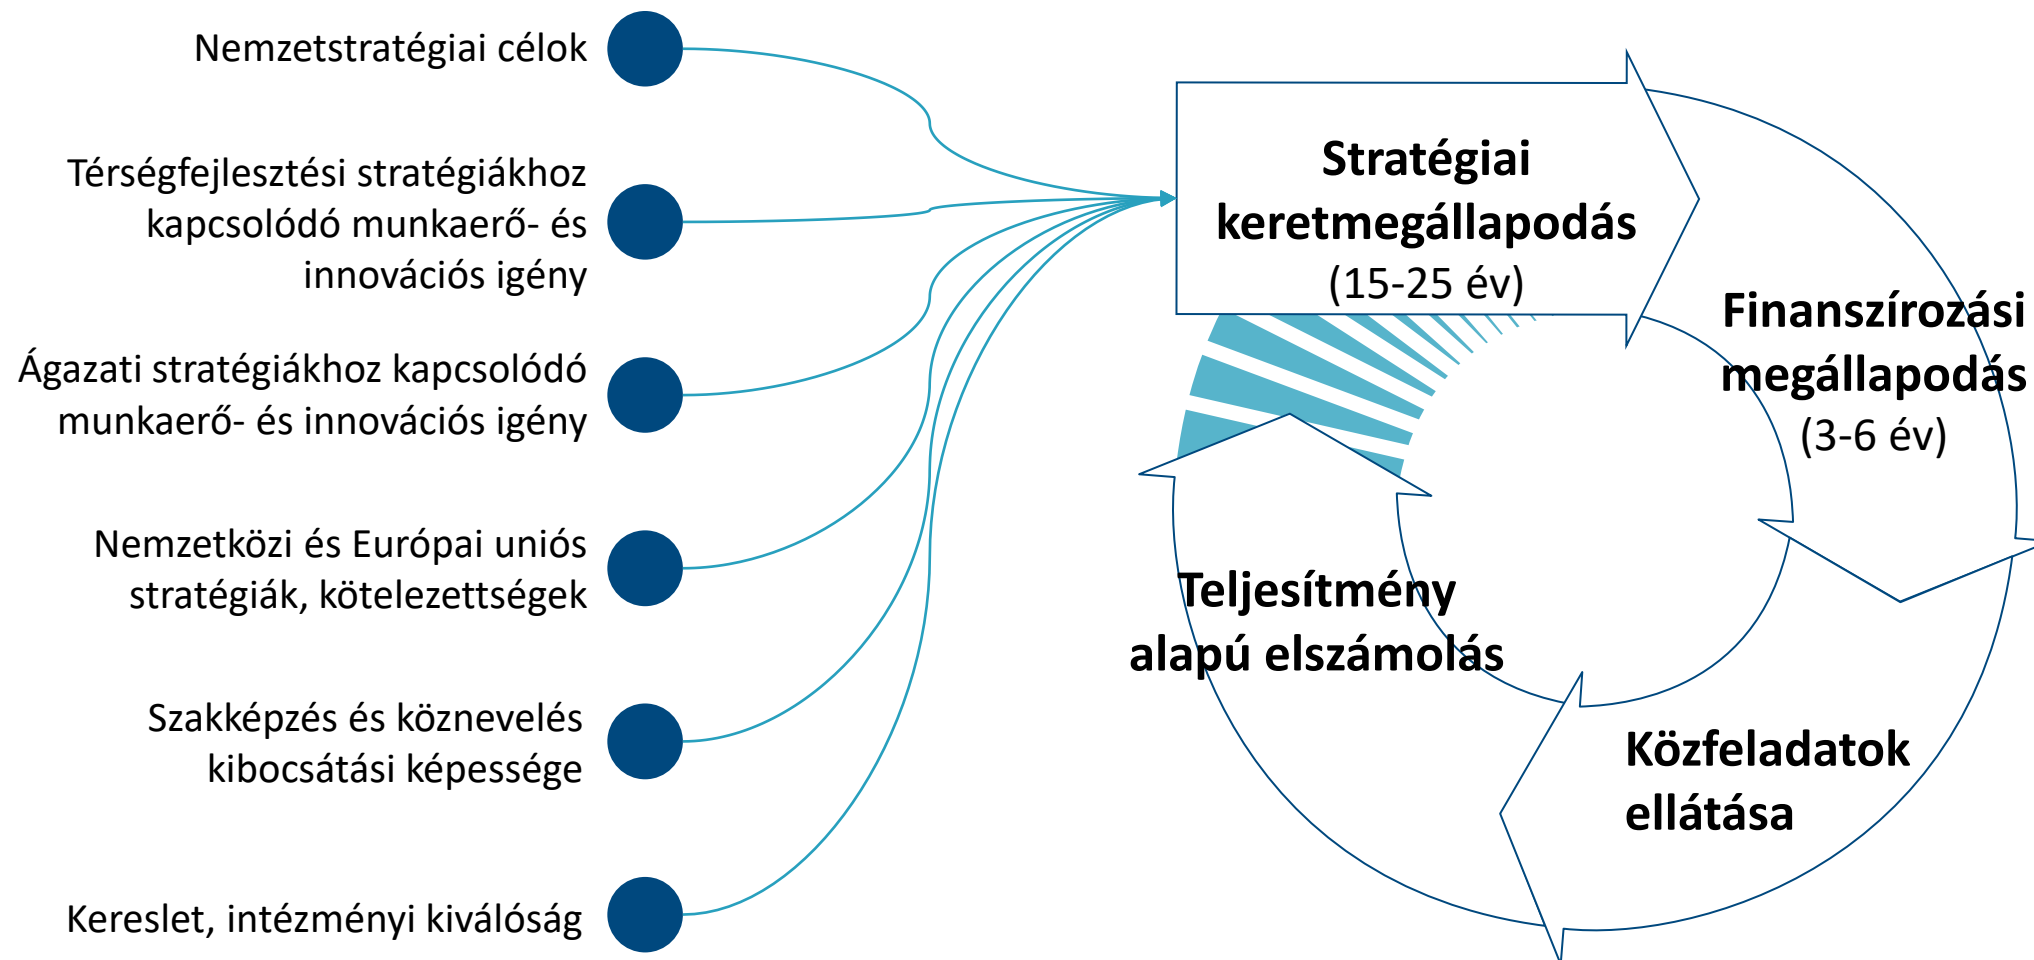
Nemzetstratégiai célok

Térségfejlesztési stratégiákhoz kapcsolódó munkaerő- és innovációs igény

Ágazati stratégiákhoz kapcsolódó munkaerő- és innovációs igény

Nemzetközi és Európai uniós stratégiák, kötelezettségek

Szakképzés és köznevelés kibocsátási képessége

Kereslet, intézményi kiválóság

Stratégiai keretmegállapodás (15-25 év)

Finanszírozási megállapodás (3-6 év)

Közfeladatok ellátása

Teljesítmény alapú elszámolás